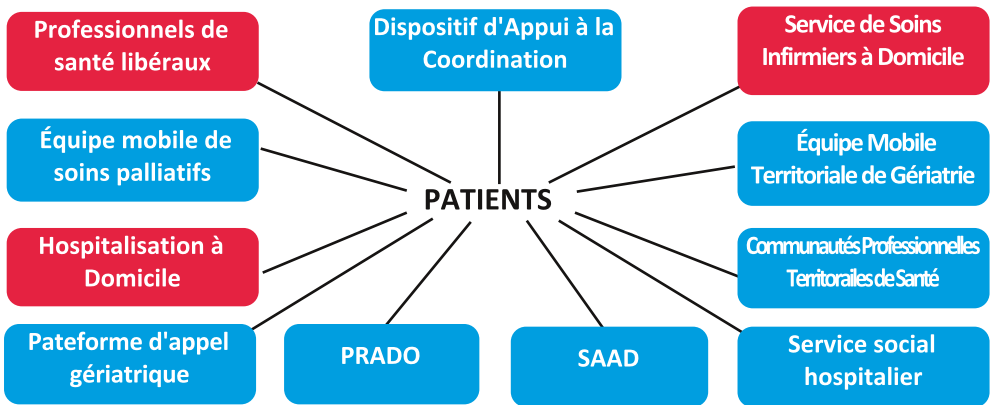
Professionnels de santé libéraux

Dispositif d'Appui à la Coordination

Service de Soins Infirmiers à Domicile

Équipe mobile de soins palliatifs

PATIENTS

Équipe Mobile Territoriale de Gériatrie

Hospitalisation à Domicile

Communautés Professionnelles Territoriales de Santé

Pateforme d'appel gériatrique

PRADO

SAAD

Service social hospitalier